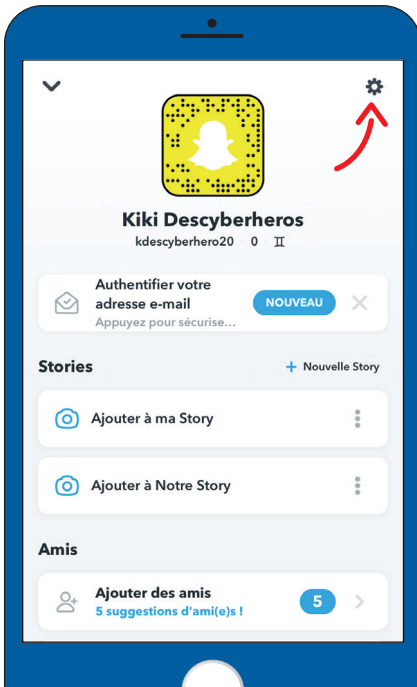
Kiki Descyberheros

kdescyberhero20 · 0 · ♊

Authentifier votre adresse e-mail

Appuyez pour sécurise…

NOUVEAU

Stories

+ Nouvelle Story

Ajouter à ma Story

Ajouter à Notre Story

Amis

Ajouter des amis

5 suggestions d'ami(e)s !

5